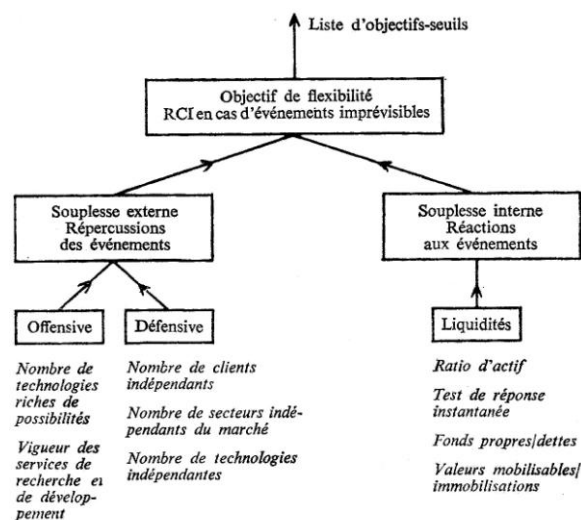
Liste d'objectifs-seuils

Objectif de flexibilité
RCI en cas d'événements imprévisibles

Souplesse externe
Répercussions des événements

Souplesse interne
Réactions aux événements

Offensive

Défensive

Liquidités

Nombre de technologies riches de possibilités

Vigueur des services de recherche et de développement

Nombre de clients indépendants

Nombre de secteurs indépendants du marché

Nombre de technologies indépendantes

Ratio d'actif

Test de réponse instantanée

Fonds propres/dettes

Valeurs mobilisables/immobilisations